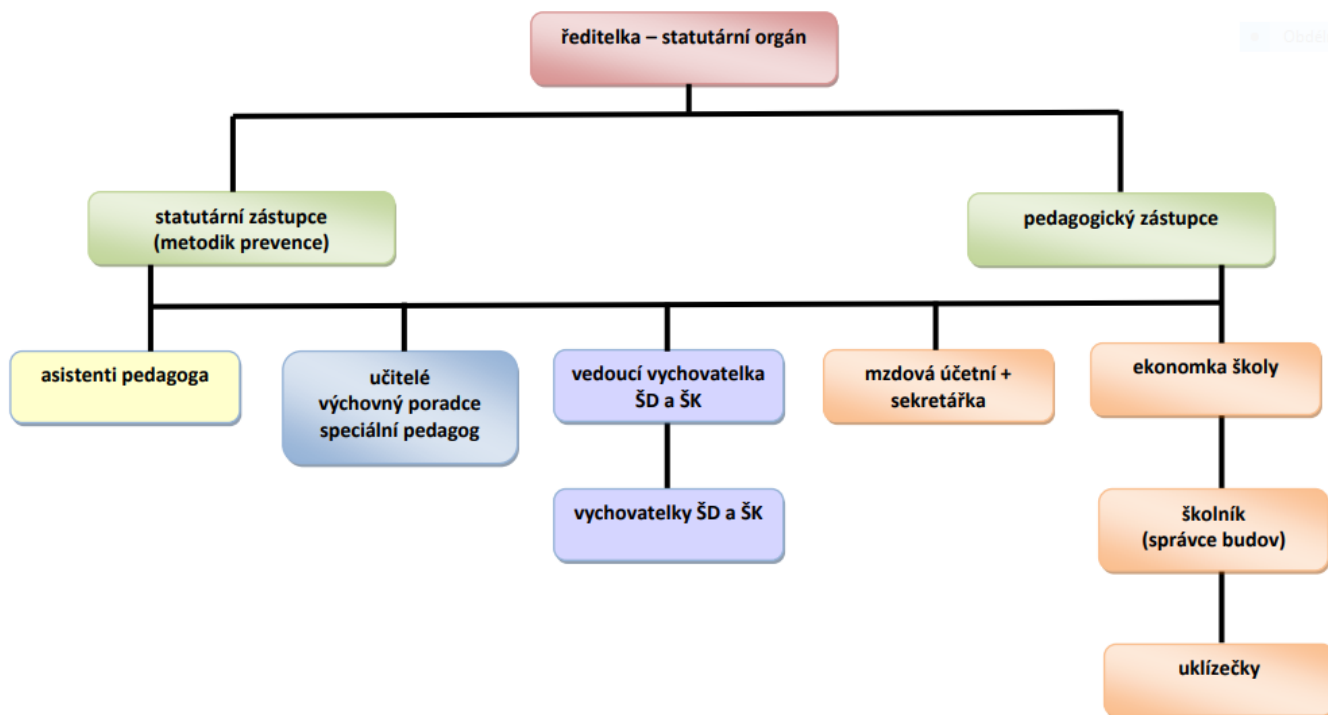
ředitelka – statutární orgán

statutární zástupce
(metodik prevence)

pedagogický zástupce

asistenti pedagoga

učitelé
výchovný poradce
speciální pedagog

vedoucí vychovatelka
ŠD a ŠK

vychovatelky ŠD a ŠK

mzdová účetní +
sekretářka

ekonomka školy

školník
(správce budov)

uklízečky

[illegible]